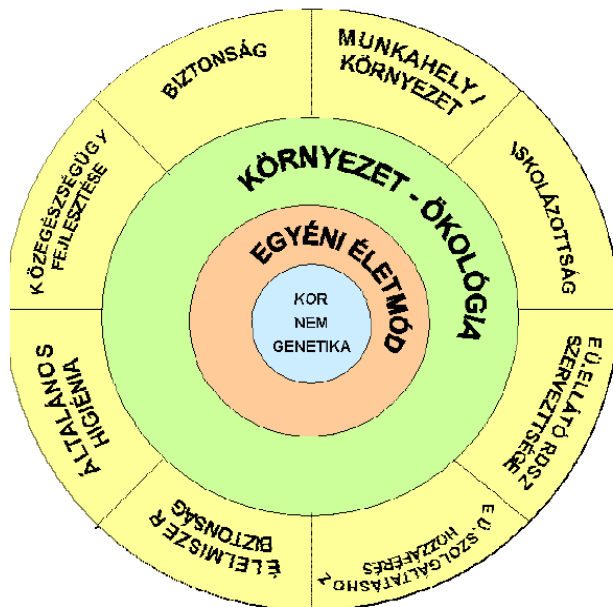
BIZTONSÁG

MUNKAHELY / KÖRNYEZET

ISKOLÁZOTTSÁG

EÜ.ELLÁTÓ RDSZ SZERVEZTSÉGE

EÜ. SZOLGÁLTATÁSHOZ HOZZÁFÉRÉS

ÉLELMISZER BIZTONSÁG

ÁLTALÁNOS HIGIÉNIA

KÖZEGÉSZSÉGÜGY FEJLESZTÉSE

KÖRNYEZET - ÖKOLÓGIA

EGYÉNI ÉLETMÓD

KOR
NEM
GENETIKA